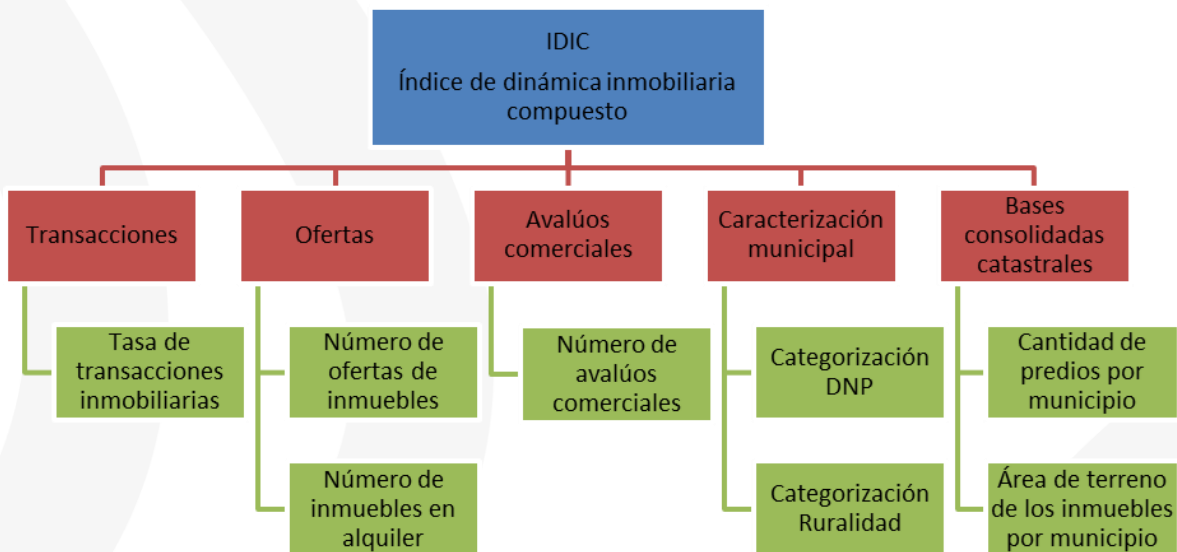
IDIC
Índice de dinámica inmobiliaria compuesto

Transacciones

Tasa de transacciones inmobiliarias

Ofertas

Número de ofertas de inmuebles

Número de inmuebles en alquiler

Avalúos comerciales

Número de avalúos comerciales

Caracterización municipal

Categorización DNP

Categorización Ruralidad

Bases consolidadas catastrales

Cantidad de predios por municipio

Área de terreno de los inmuebles por municipio